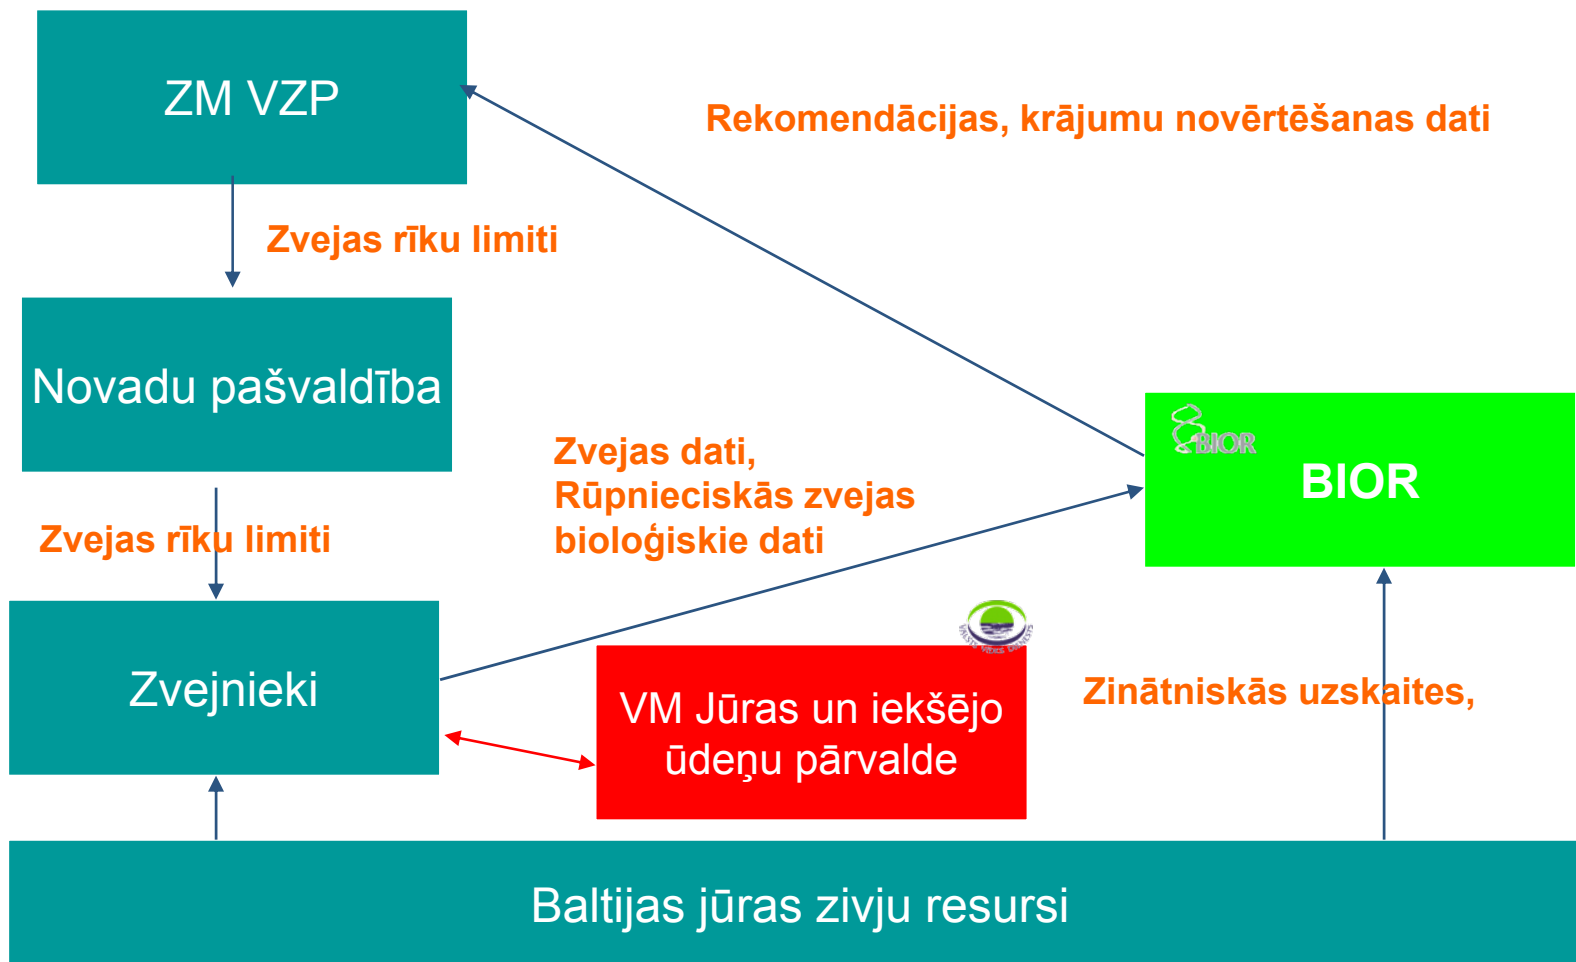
ZM VZP

Rekomendācijas, krājumu novērtēšanas dati

Zvejas rīku limiti

Novadu pašvaldība

BIOR

BIOR

Zvejas dati,
Rūpnieciskās zvejas bioloģiskie dati

Zvejas rīku limiti

Zvejnieki

VALSTS VIDES DIENESTS

VM Jūras un iekšējo ūdeņu pārvalde

Zinātniskās uzskaites,

Baltijas jūras zivju resursi